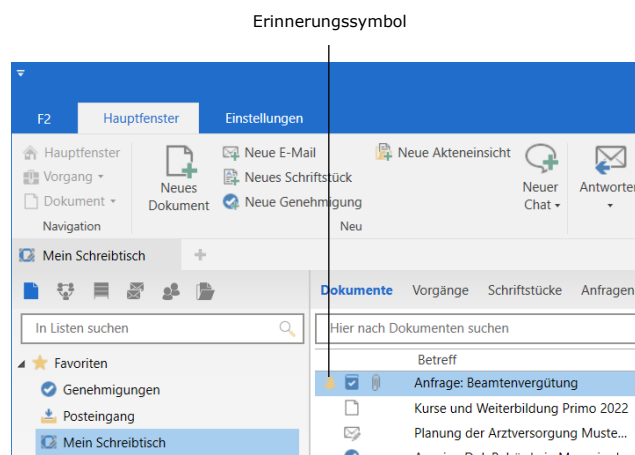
Erinnerungssymbol

F2 Hauptfenster Einstellungen

Hauptfenster
Vorgang
Dokument
Navigation

Neues Dokument

Neue E-Mail
Neues Schriftstück
Neue Genehmigung

Neue Akteneinsicht

Neu

Neuer Chat

Antworten

Mein Schreibtisch

In Listen suchen

Favoriten
Genehmigungen
Posteingang
Mein Schreibtisch

Dokumente Vorgänge Schriftstücke Anfragen

Hier nach Dokumenten suchen

Betreff
Anfrage: Beamtenvergütung
Kurse und Weiterbildung Primo 2022
Planung der Arztversorgung Muste
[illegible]